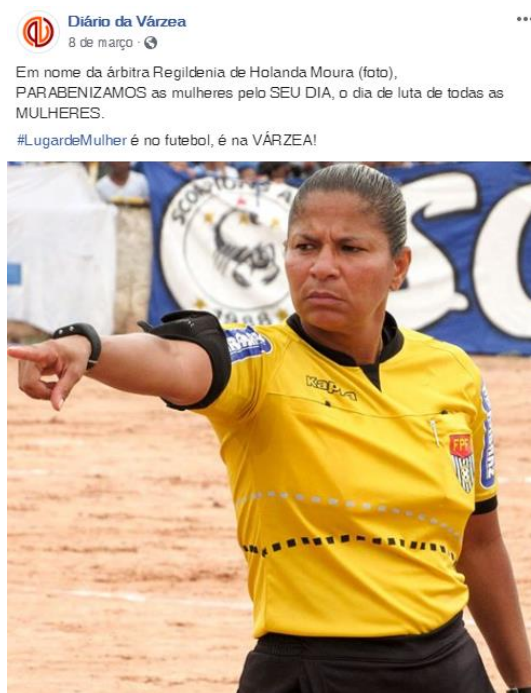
Diário da Várzea
8 de março ·

Em nome da árbitra Regildenia de Holanda Moura (foto), PARABENIZAMOS as mulheres pelo SEU DIA, o dia de luta de todas as MULHERES.

#LugardeMulher é no futebol, é na VÁRZEA!

SCORPIONS
1988
SC
Kappa
FPF